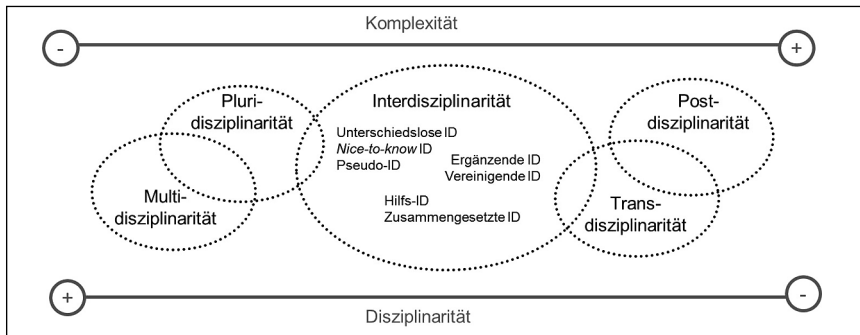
Komplexität

-

+

Pluridisziplinarität

Multidisziplinarität

Interdisziplinarität

Unterschiedslose ID
*Nice-to-know* ID
Pseudo-ID

Ergänzende ID
Vereinigende ID

Hilfs-ID
Zusammengesetzte ID

Postdisziplinarität

Transdisziplinarität

+

-

Disziplinarität